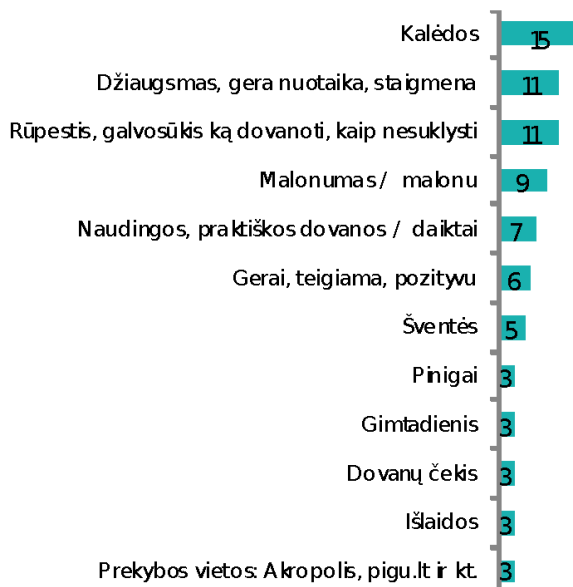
| | |
|---|---|
| Kalėdos | 15 |
| Džiaugsmas, gera nuotaika, staigmena | 11 |
| Rūpestis, galvosūkis ką dovanoti, kaip nesuklysti | 11 |
| Malonumas / malonu | 9 |
| Naudingos, praktiškos dovanos / daiktai | 7 |
| Gerai, teigiama, pozityvu | 6 |
| Šventės | 5 |
| Pinigai | 3 |
| Gimtadienis | 3 |
| Dovanų čekis | 3 |
| Išlaidos | 3 |
| Prekybos vietos: Akropolis, pigu.lt ir kt. | 3 |